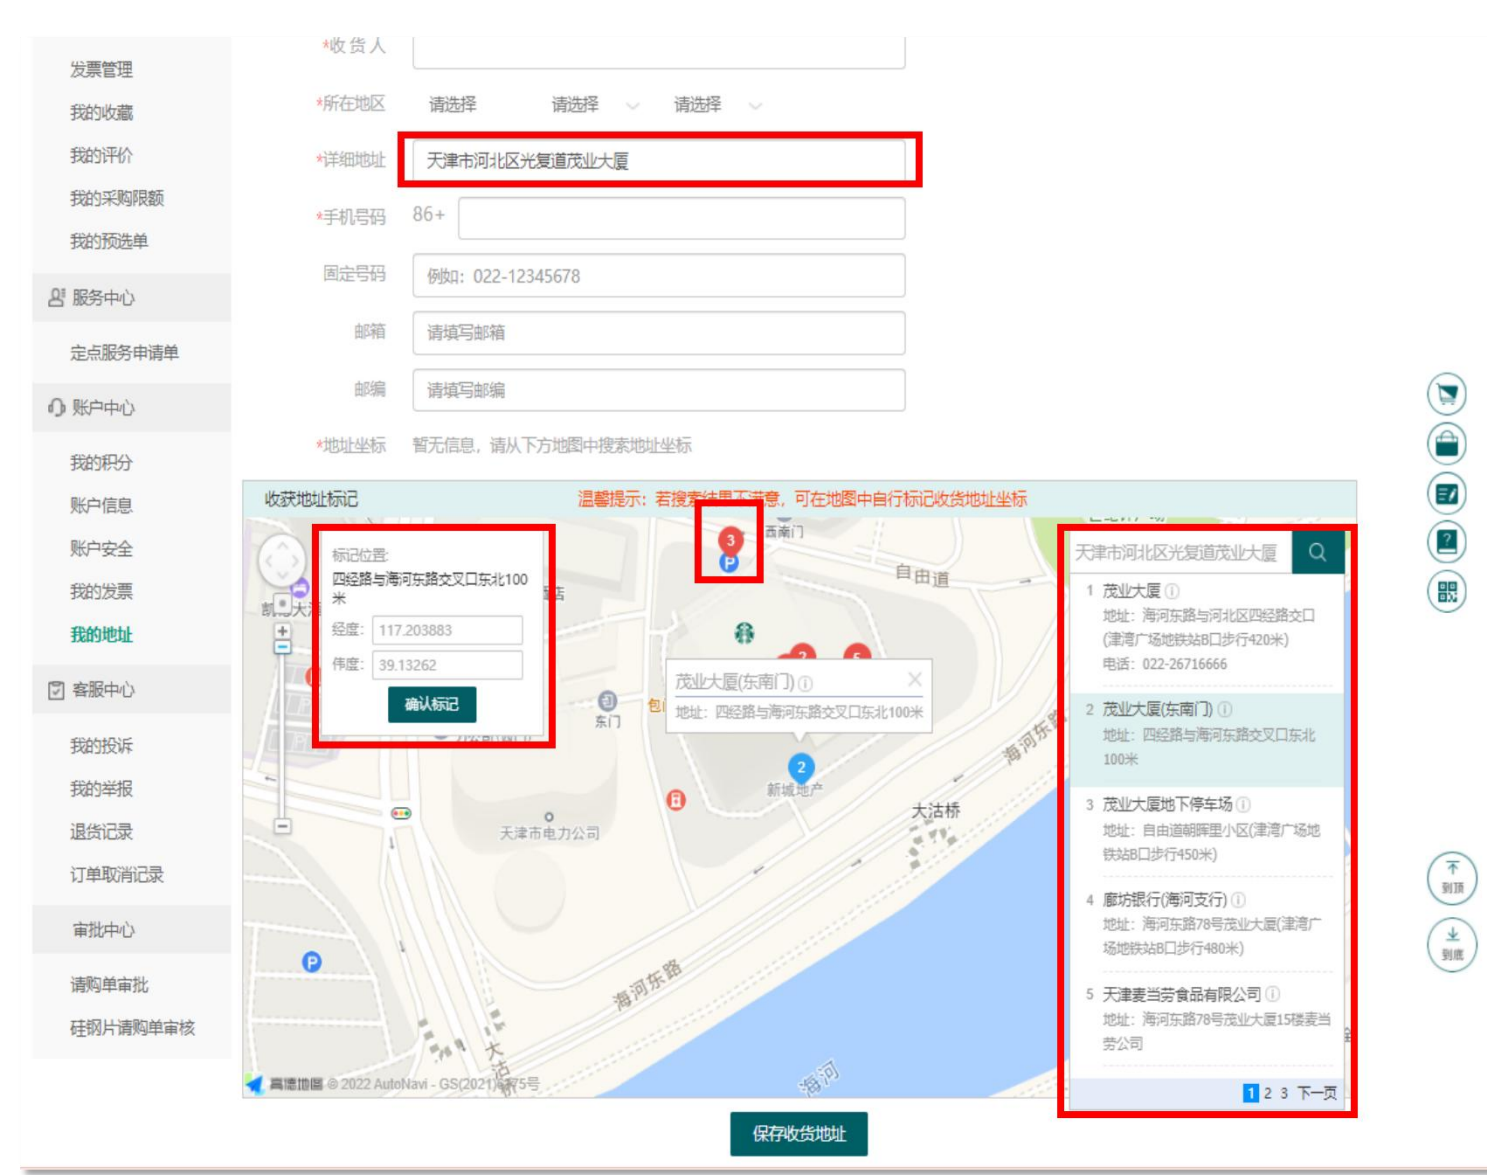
发票管理
我的收藏
我的评价
我的采购限额
我的预选单
服务中心
定点服务申请单
账户中心
我的积分
账户信息
账户安全
我的发票
我的地址
客服中心
我的投诉
我的举报
退货记录
订单取消记录
审批中心
请购单审批
硅钢片请购单审核

*收货人
*所在地区 请选择 请选择 请选择
*详细地址 天津市河北区光复道茂业大厦
*手机号码 86+
固定号码 例如：022-12345678
邮箱 请填写邮箱
邮编 请填写邮编
*地址坐标 暂无信息，请从下方地图中搜索地址坐标

收获地址标记 温馨提示：若搜索结果不满意，可在地图中自行标记收货地址坐标

标记位置：
四经路与海河东路交叉口东北100米
经度：117.203883
纬度：39.13262
确认标记

西南门
自由道
茂业大厦(东南门)
地址：四经路与海河东路交叉口东北100米
东门
新城地产
天津市电力公司
大沽桥
海河东路
海河东路
大沽
海河
高德地图 © 2022 AutoNavi - GS(2021)6375号

天津市河北区光复道茂业大厦
1 茂业大厦
地址：海河东路与河北区四经路交口(津湾广场地铁站B口步行420米)
电话：022-26716666
2 茂业大厦(东南门)
地址：四经路与海河东路交叉口东北100米
3 茂业大厦地下停车场
地址：自由道朝晖里小区(津湾广场地铁站B口步行450米)
4 廊坊银行(海河支行)
地址：海河东路78号茂业大厦(津湾广场地铁站B口步行480米)
5 天津麦当劳食品有限公司
地址：海河东路78号茂业大厦15楼麦当劳公司
1 2 3 下一页

到顶
到底

保存收货地址